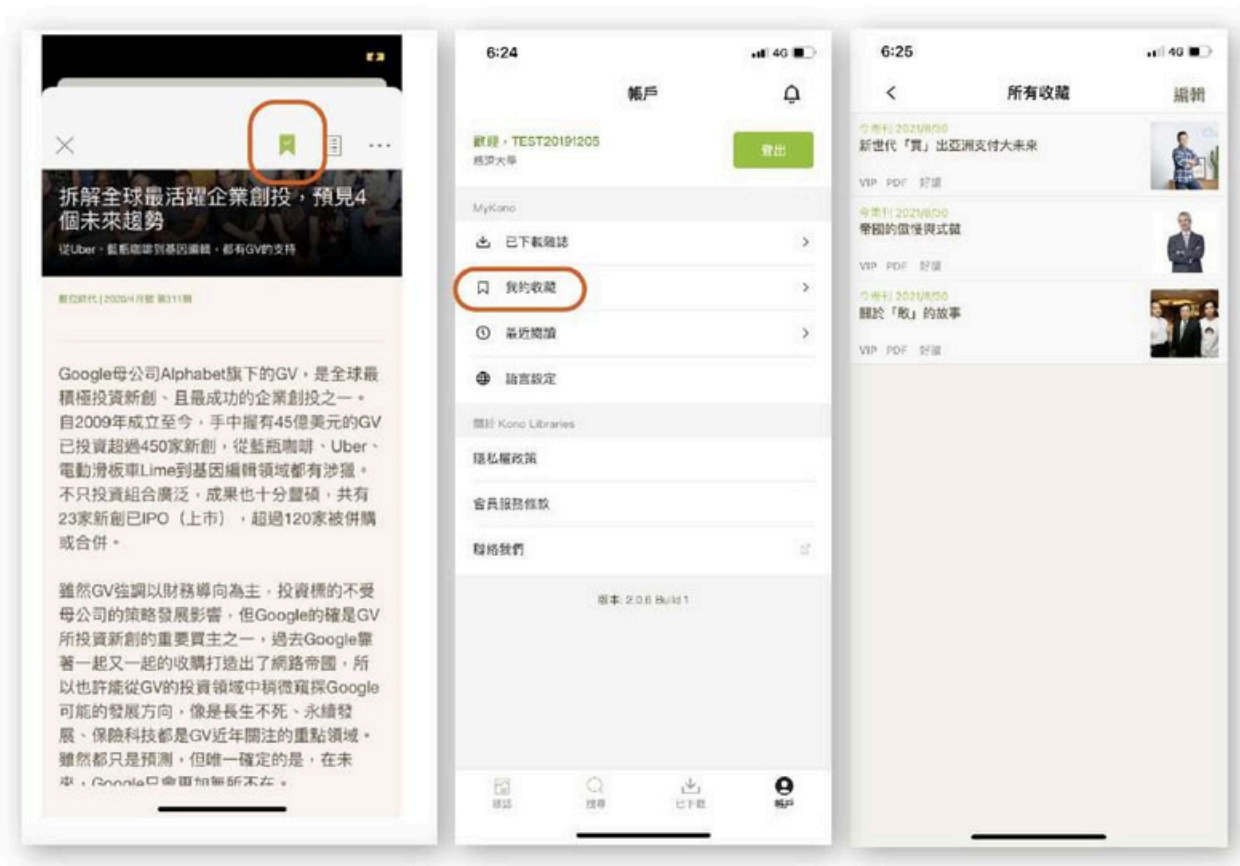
拆解全球最活躍企業創投，預見4個未來趨勢

從Uber、藍瓶咖啡到基因編輯，都有GV的支持

數位時代 | 2020/4月號 第311期

Google母公司Alphabet旗下的GV，是全球最積極投資新創、且最成功的企業創投之一。自2009年成立至今，手中握有45億美元的GV已投資超過450家新創，從藍瓶咖啡、Uber、電動滑板車Lime到基因編輯領域都有涉獵。不只投資組合廣泛，成果也十分豐碩，共有23家新創已IPO（上市），超過120家被併購或合併。

雖然GV強調以財務導向為主，投資標的不受母公司的策略發展影響，但Google的確是GV所投資新創的重要買主之一，過去Google靠著一起又一起的收購打造出了網路帝國，所以也許能從GV的投資領域中稍微窺探Google可能的發展方向，像是長生不死、永續發展、保險科技都是GV近年關注的重點領域。雖然都只是預測，但唯一確定的是，在未來，Google只會更加無所不在。

6:24

帳戶

歡迎，TEST20191205
格奕大學

登出

MyKono

已下載雜誌

我的收藏

最近閱讀

語言設定

關於 Kono Libraries

隱私權政策

會員服務條款

聯絡我們

版本 2.0.6 Build 1

雜誌 搜尋 已下載 帳戶

6:25

所有收藏

編輯

今周刊 2021/8/30
新世代「買」出亞洲支付大未來
VIP PDF 好讀

今周刊 2021/8/30
帝國的價值與式微
VIP PDF 好讀

今周刊 2021/8/30
關於「敗」的故事
VIP PDF 好讀